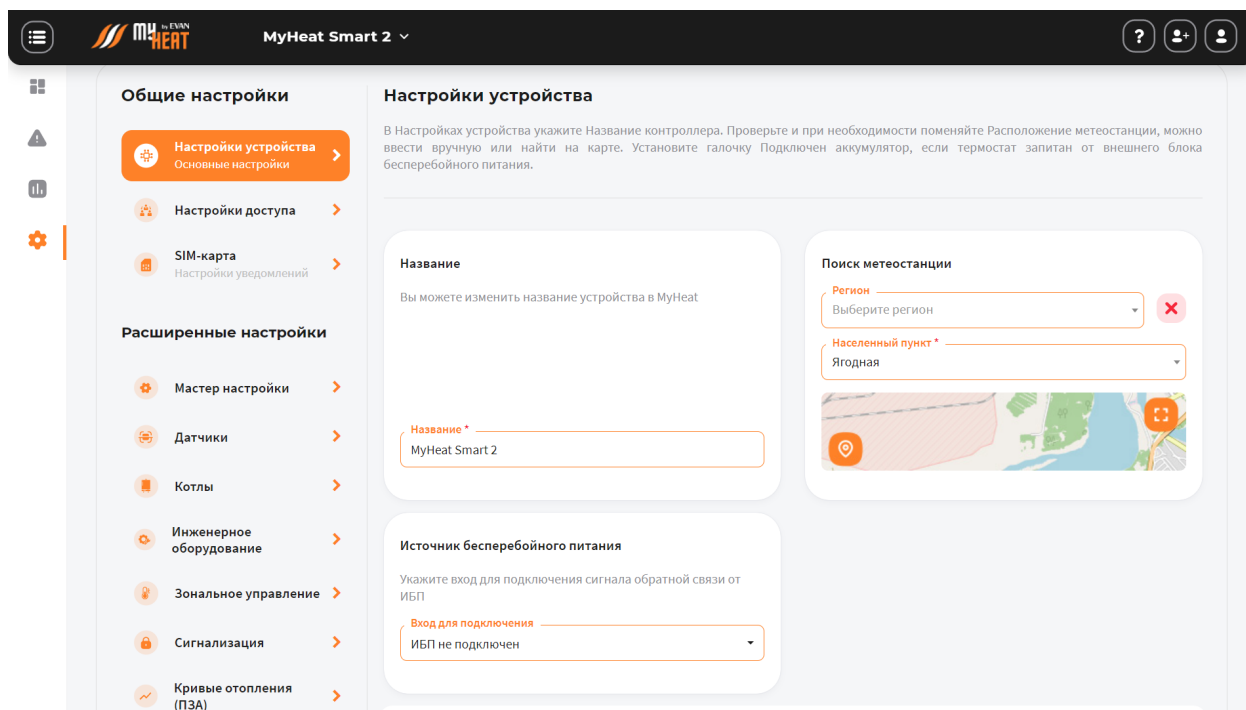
MY by EVAN HEAT

MyHeat Smart 2

?

Общие настройки

Настройки устройства
Основные настройки

Настройки доступа

SIM-карта
Настройки уведомлений

Расширенные настройки

Мастер настройки

Датчики

Котлы

Инженерное оборудование

Зональное управление

Сигнализация

Кривые отопления (ПЗА)

Настройки устройства

В Настройках устройства укажите Название контроллера. Проверьте и при необходимости поменяйте Расположение метеостанции, можно ввести вручную или найти на карте. Установите галочку Подключен аккумулятор, если термостат запитан от внешнего блока бесперебойного питания.

Название

Вы можете изменить название устройства в MyHeat

Название *
MyHeat Smart 2

Поиск метеостанции

Регион
Выберите регион

Населенный пункт *
Ягодная

Источник бесперебойного питания

Укажите вход для подключения сигнала обратной связи от ИБП

Вход для подключения
ИБП не подключен